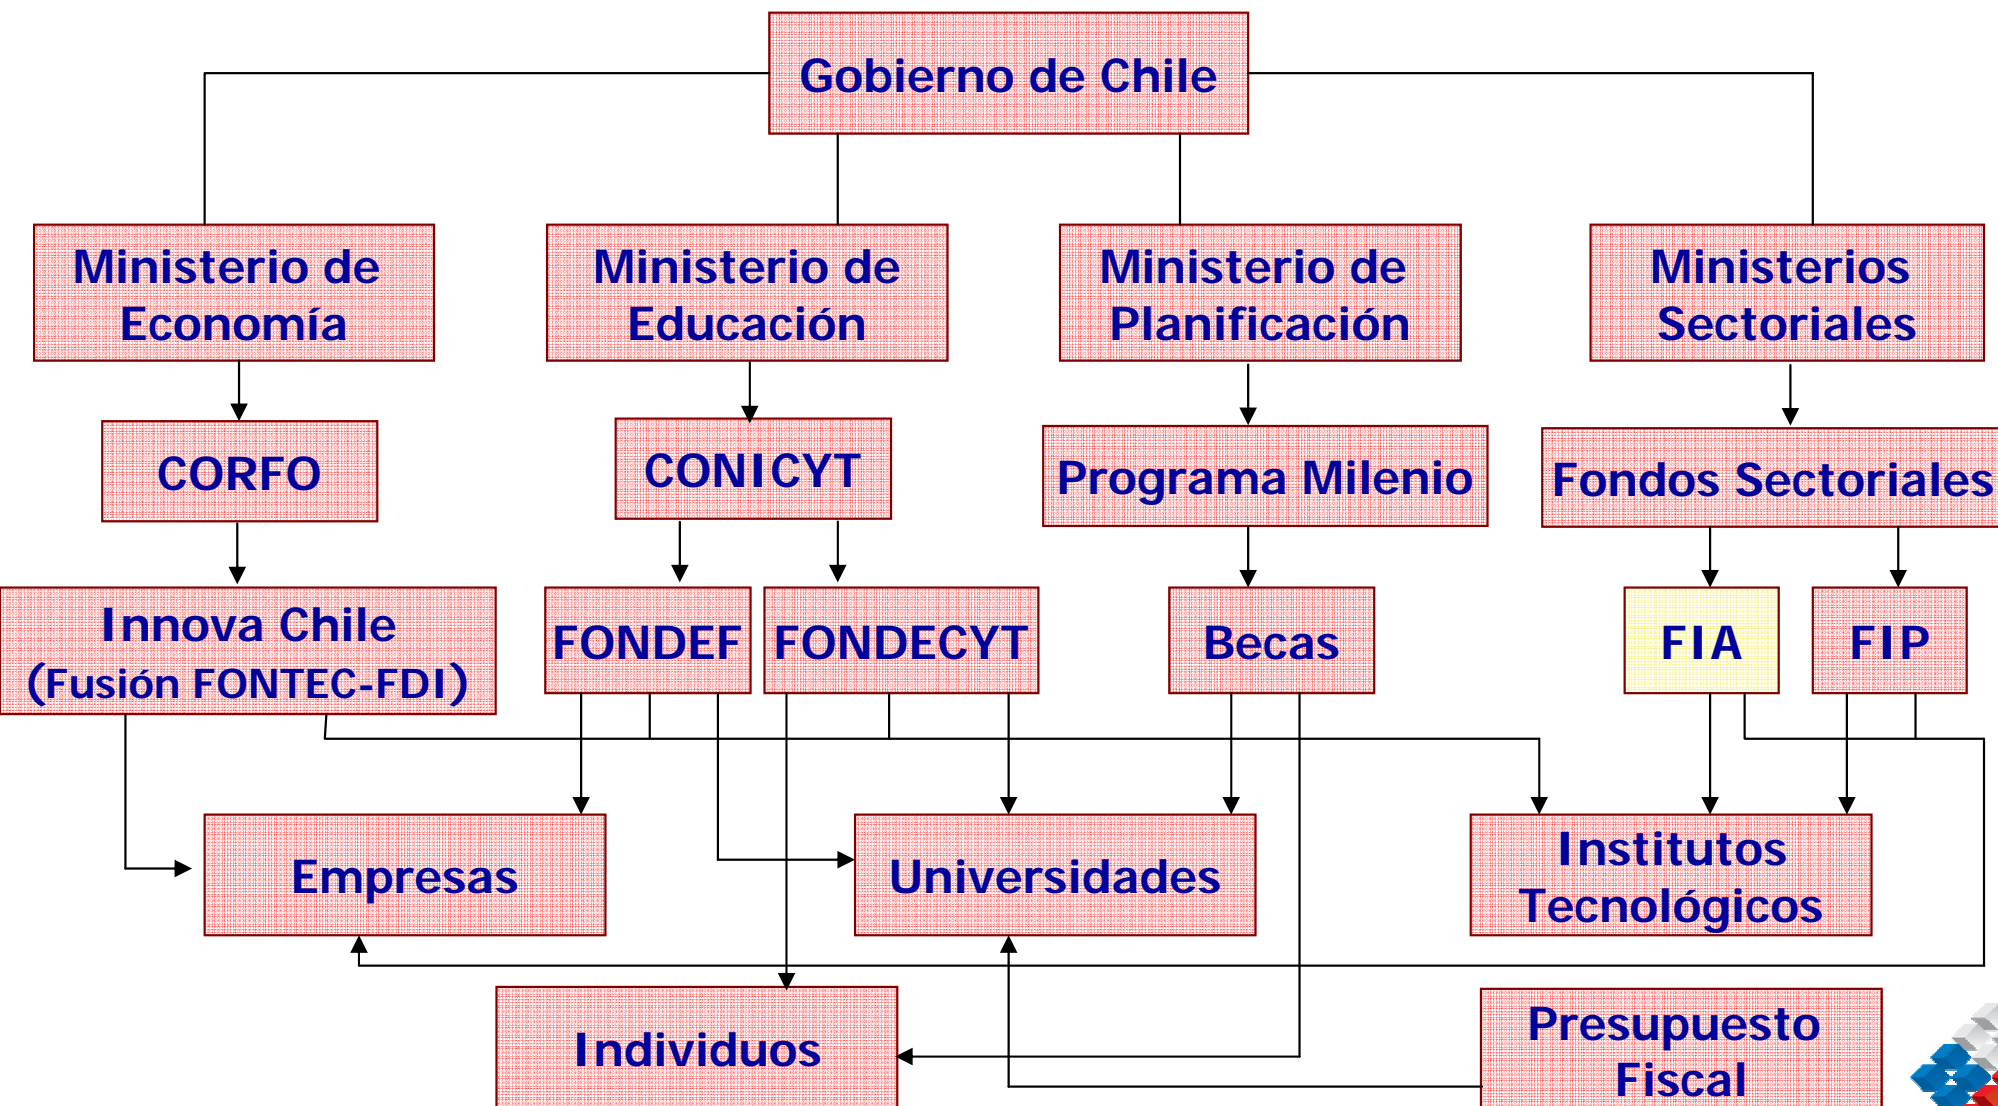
Gobierno de Chile

Ministerio de Economía

Ministerio de Educación

Ministerio de Planificación

Ministerios Sectoriales

CORFO

CONICYT

Programa Milenio

Fondos Sectoriales

Innova Chile (Fusión FONTEC-FDI)

FONDEF

FONDECYT

Becas

FIA

FIP

Empresas

Universidades

Institutos Tecnológicos

Individuos

Presupuesto Fiscal